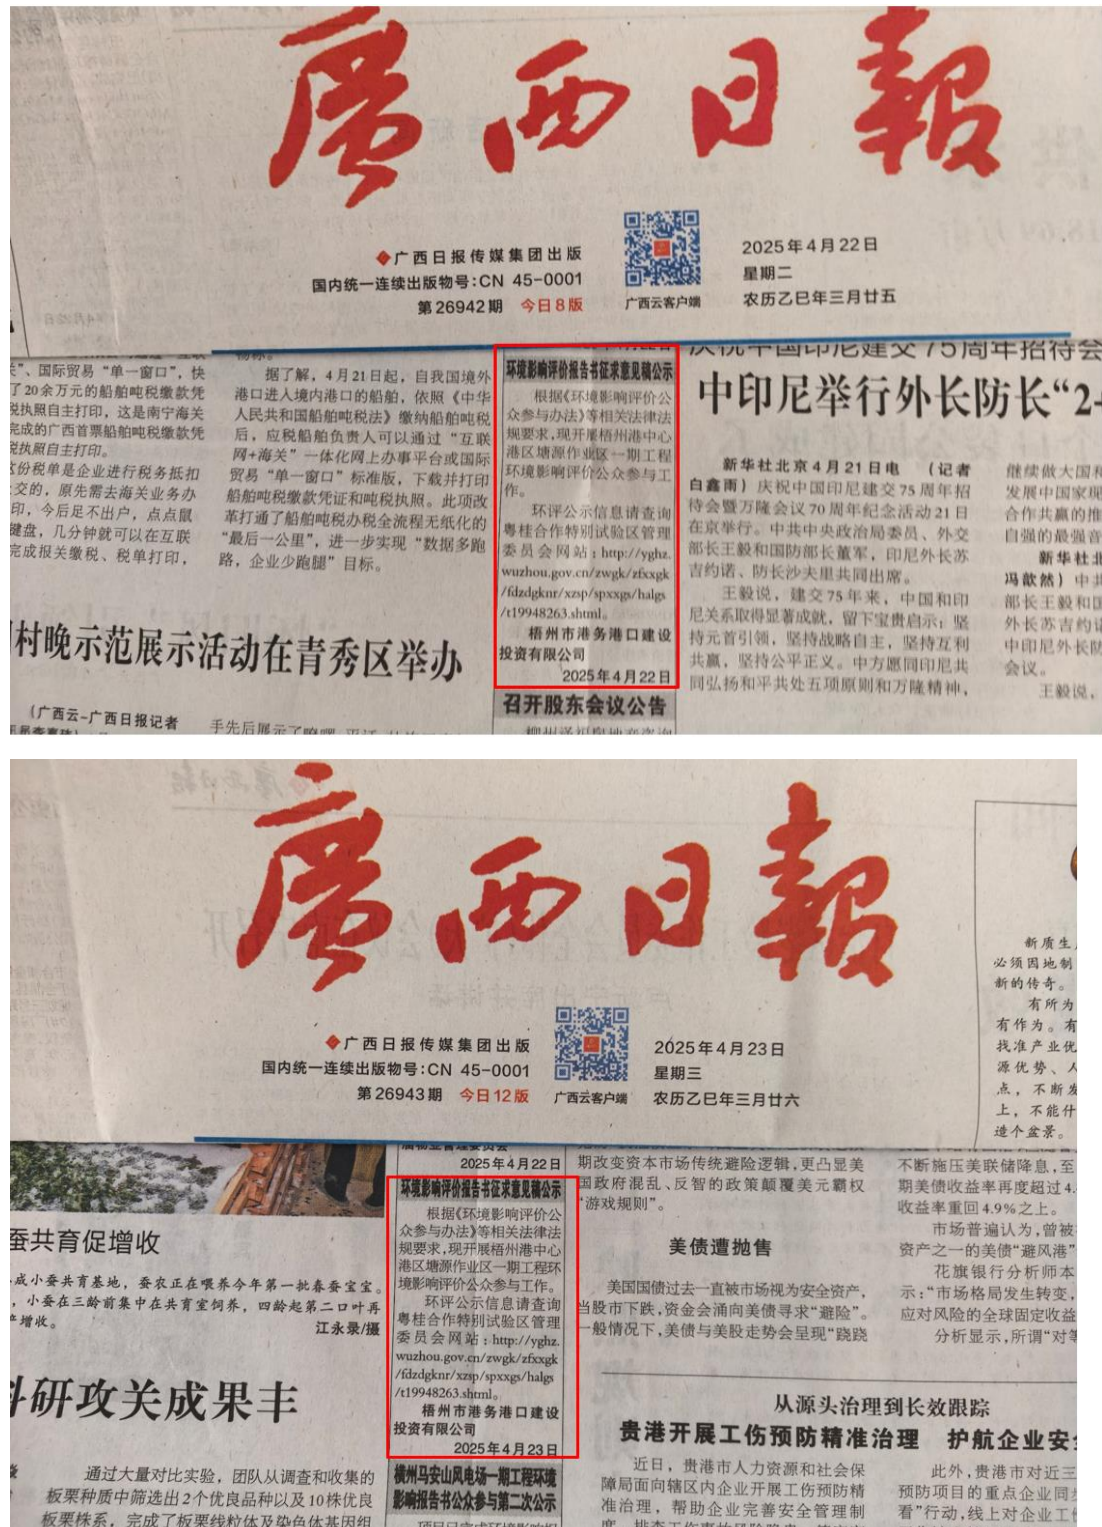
廣西日報

◆广西日报传媒集团出版
国内统一连续出版物号:CN 45-0001
第26942期 今日8版

广西云客户端

2025年4月22日
星期二
农历乙巳年三月廿五

卡"、国际贸易"单一窗口"，快了20余万元的船舶吨税缴款凭税执照自主打印，这是南宁海关完成的广西首票船舶吨税缴款凭税执照自主打印。

这份税单是企业进行税务抵扣交的，原先需去海关业务办理，今后足不出户，点点鼠键盘，几分钟就可以在互联完成报关缴税、税单打印，

据了解，4月21日起，自我国境外港口进入境内港口的船舶，依照《中华人民共和国船舶吨税法》缴纳船舶吨税后，应税船舶负责人可以通过"互联网+海关"一体化网上办事平台或国际贸易"单一窗口"标准版，下载并打印船舶吨税缴款凭证和吨税执照。此项改革打通了船舶吨税办税全流程无纸化的"最后一公里"，进一步实现"数据多跑路，企业少跑腿"目标。

村晚示范展示活动在青秀区举办

（广西云-广西日报记者

手先后展示了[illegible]

环境影响评价报告书征求意见稿公示

根据《环境影响评价公众参与办法》等相关法律法规要求，现开展梧州港中心港区塘源作业区一期工程环境影响评价公众参与工作。

环评公示信息请查阅粤桂合作特别试验区管理委员会网站：http://yghz.wuzhou.gov.cn/zwgk/zfxxgk/fdzdgknr/xzsp/spxxgs/halgs/t19948263.shtml。

梧州市港务港口建设投资有限公司
2025年4月22日

召开股东会议公告

庆祝中国印尼建交75周年招待会

中印尼举行外长防长"2+

新华社北京4月21日电 （记者白鑫南）庆祝中国印尼建交75周年招待会暨万隆会议70周年纪念活动21日在京举行。中共中央政治局委员、外交部长王毅和国防部长董军，印尼外长苏吉约诺、防长沙夫里共同出席。

王毅说，建交75年来，中国和印尼关系取得显著成就，留下宝贵启示：坚持元首引领，坚持战略自主，坚持互利共赢，坚持公平正义。中方愿同印尼共同弘扬和平共处五项原则和万隆精神，

继续做大国和发展中国家现合作共赢的推自强的最强音

新华社北冯歆然）中共部长王毅和国外长苏吉约诺中印尼外长防会议。

王毅说，

廣西日報

◆广西日报传媒集团出版
国内统一连续出版物号:CN 45-0001
第26943期 今日12版

广西云客户端

2025年4月23日
星期三
农历乙巳年三月廿六

新质生必须因地制新的传奇。

有所为有作为。有找准产业优源优势、人点，不断发上，不能什造个盆景。

2025年4月22日

环境影响评价报告书征求意见稿公示

根据《环境影响评价公众参与办法》等相关法律法规要求，现开展梧州港中心港区塘源作业区一期工程环境影响评价公众参与工作。

环评公示信息请查阅粤桂合作特别试验区管理委员会网站：http://yghz.wuzhou.gov.cn/zwgk/zfxxgk/fdzdgknr/xzsp/spxxgs/halgs/t19948263.shtml。

梧州市港务港口建设投资有限公司
2025年4月23日

横州马安山风电场一期工程环境影响报告书公众参与第二次公示

蚕共育促增收

成小蚕共育基地，蚕农正在喂养今年第一批春蚕宝宝。小蚕在三龄前集中在共育室饲养，四龄起第二口叶再增收。
江永录/摄

科研攻关成果丰

通过大量对比实验，团队从调查和收集的板栗种质中筛选出2个优良品种以及10株优良板栗株系，完成了板栗线粒体及染色体基因组

期改变资本市场传统避险逻辑，更凸显美国政府混乱、反智的政策颠覆美元霸权"游戏规则"。

美债遭抛售

美国国债过去一直被市场视为安全资产，当股市下跌，资金会涌向美债寻求"避险"。一般情况下，美债与美股走势会呈现"跷跷

不断施压美联储降息，至期美债收益率再度超过4.收益率重回4.9%之上。

市场普遍认为，曾被资产之一的美债"避风港"

花旗银行分析师本示："市场格局发生转变应对风险的全球固定收益

分析显示，所谓"对等

从源头治理到长效跟踪

贵港开展工伤预防精准治理 护航企业安全

近日，贵港市人力资源和社会保障局面向辖区内企业开展工伤预防精准治理，帮助企业完善安全管理制

此外，贵港市对近三预防项目的重点企业开看"行动，线上对企业工